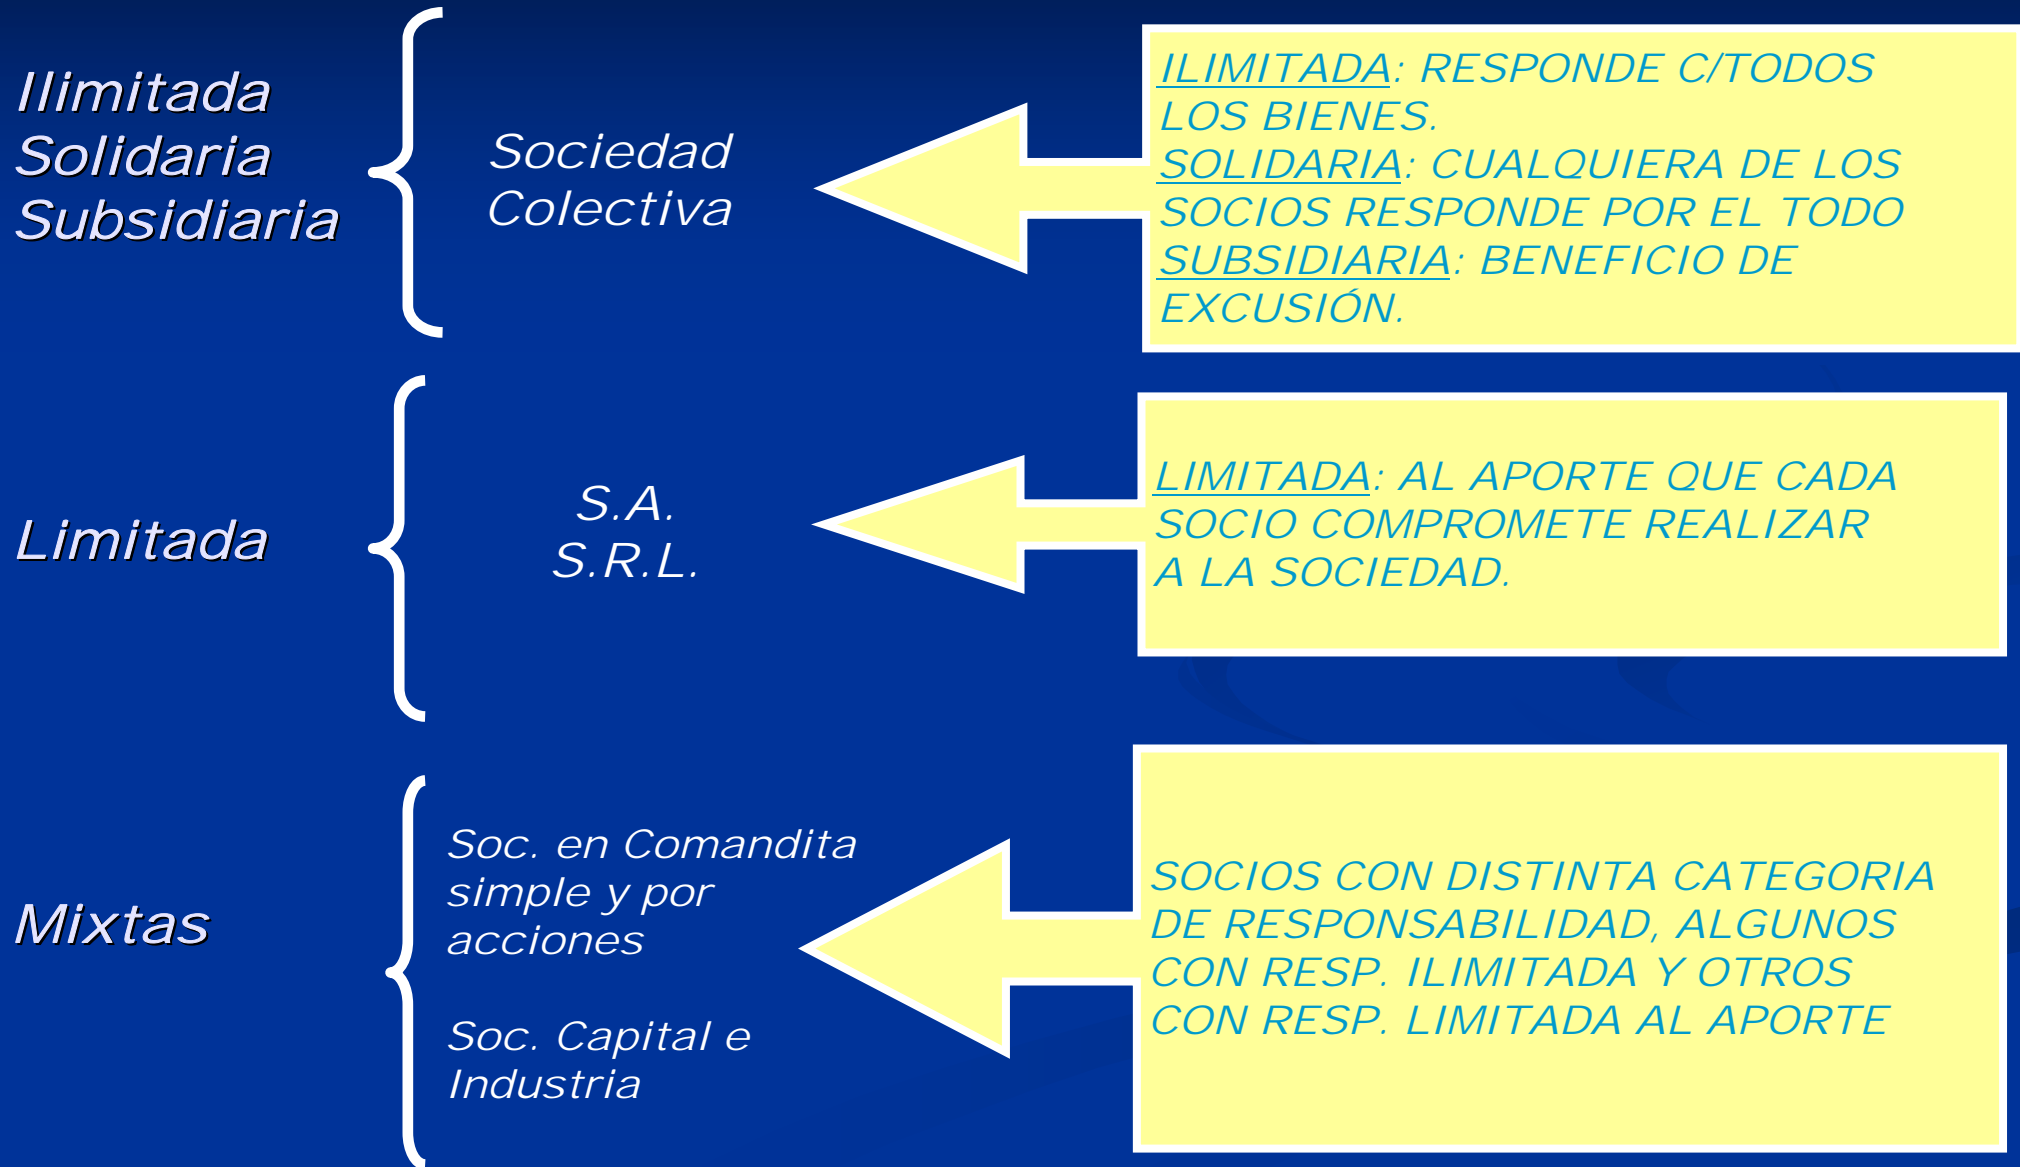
Ilimitada
Solidaria
Subsidiaria

Sociedad
Colectiva

ILIMITADA: RESPONDE C/TODOS LOS BIENES.
SOLIDARIA: CUALQUIERA DE LOS SOCIOS RESPONDE POR EL TODO
SUBSIDIARIA: BENEFICIO DE EXCUSIÓN.

Limitada

S.A.
S.R.L.

LIMITADA: AL APORTE QUE CADA SOCIO COMPROMETE REALIZAR A LA SOCIEDAD.

Mixtas

Soc. en Comandita simple y por acciones

Soc. Capital e Industria

SOCIOS CON DISTINTA CATEGORIA DE RESPONSABILIDAD, ALGUNOS CON RESP. ILIMITADA Y OTROS CON RESP. LIMITADA AL APORTE